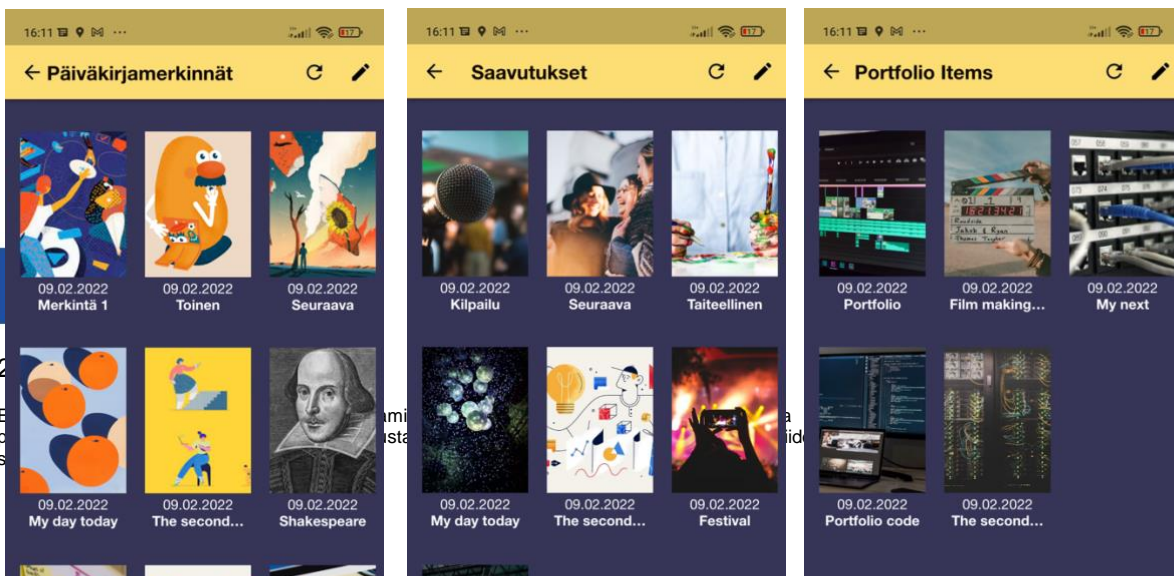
16:11

Päiväkirjamerkinnät

09.02.2022
Merkintä 1

09.02.2022
Toinen

09.02.2022
Seuraava

09.02.2022
My day today

09.02.2022
The second...

09.02.2022
Shakespeare

16:11

Saavutukset

09.02.2022
Kilpailu

09.02.2022
Seuraava

09.02.2022
Taiteellinen

09.02.2022
My day today

09.02.2022
The second...

09.02.2022
Festival

16:11

Portfolio Items

09.02.2022
Portfolio

09.02.2022
Film making...

09.02.2022
My next

09.02.2022
Portfolio code

09.02.2022
The second...